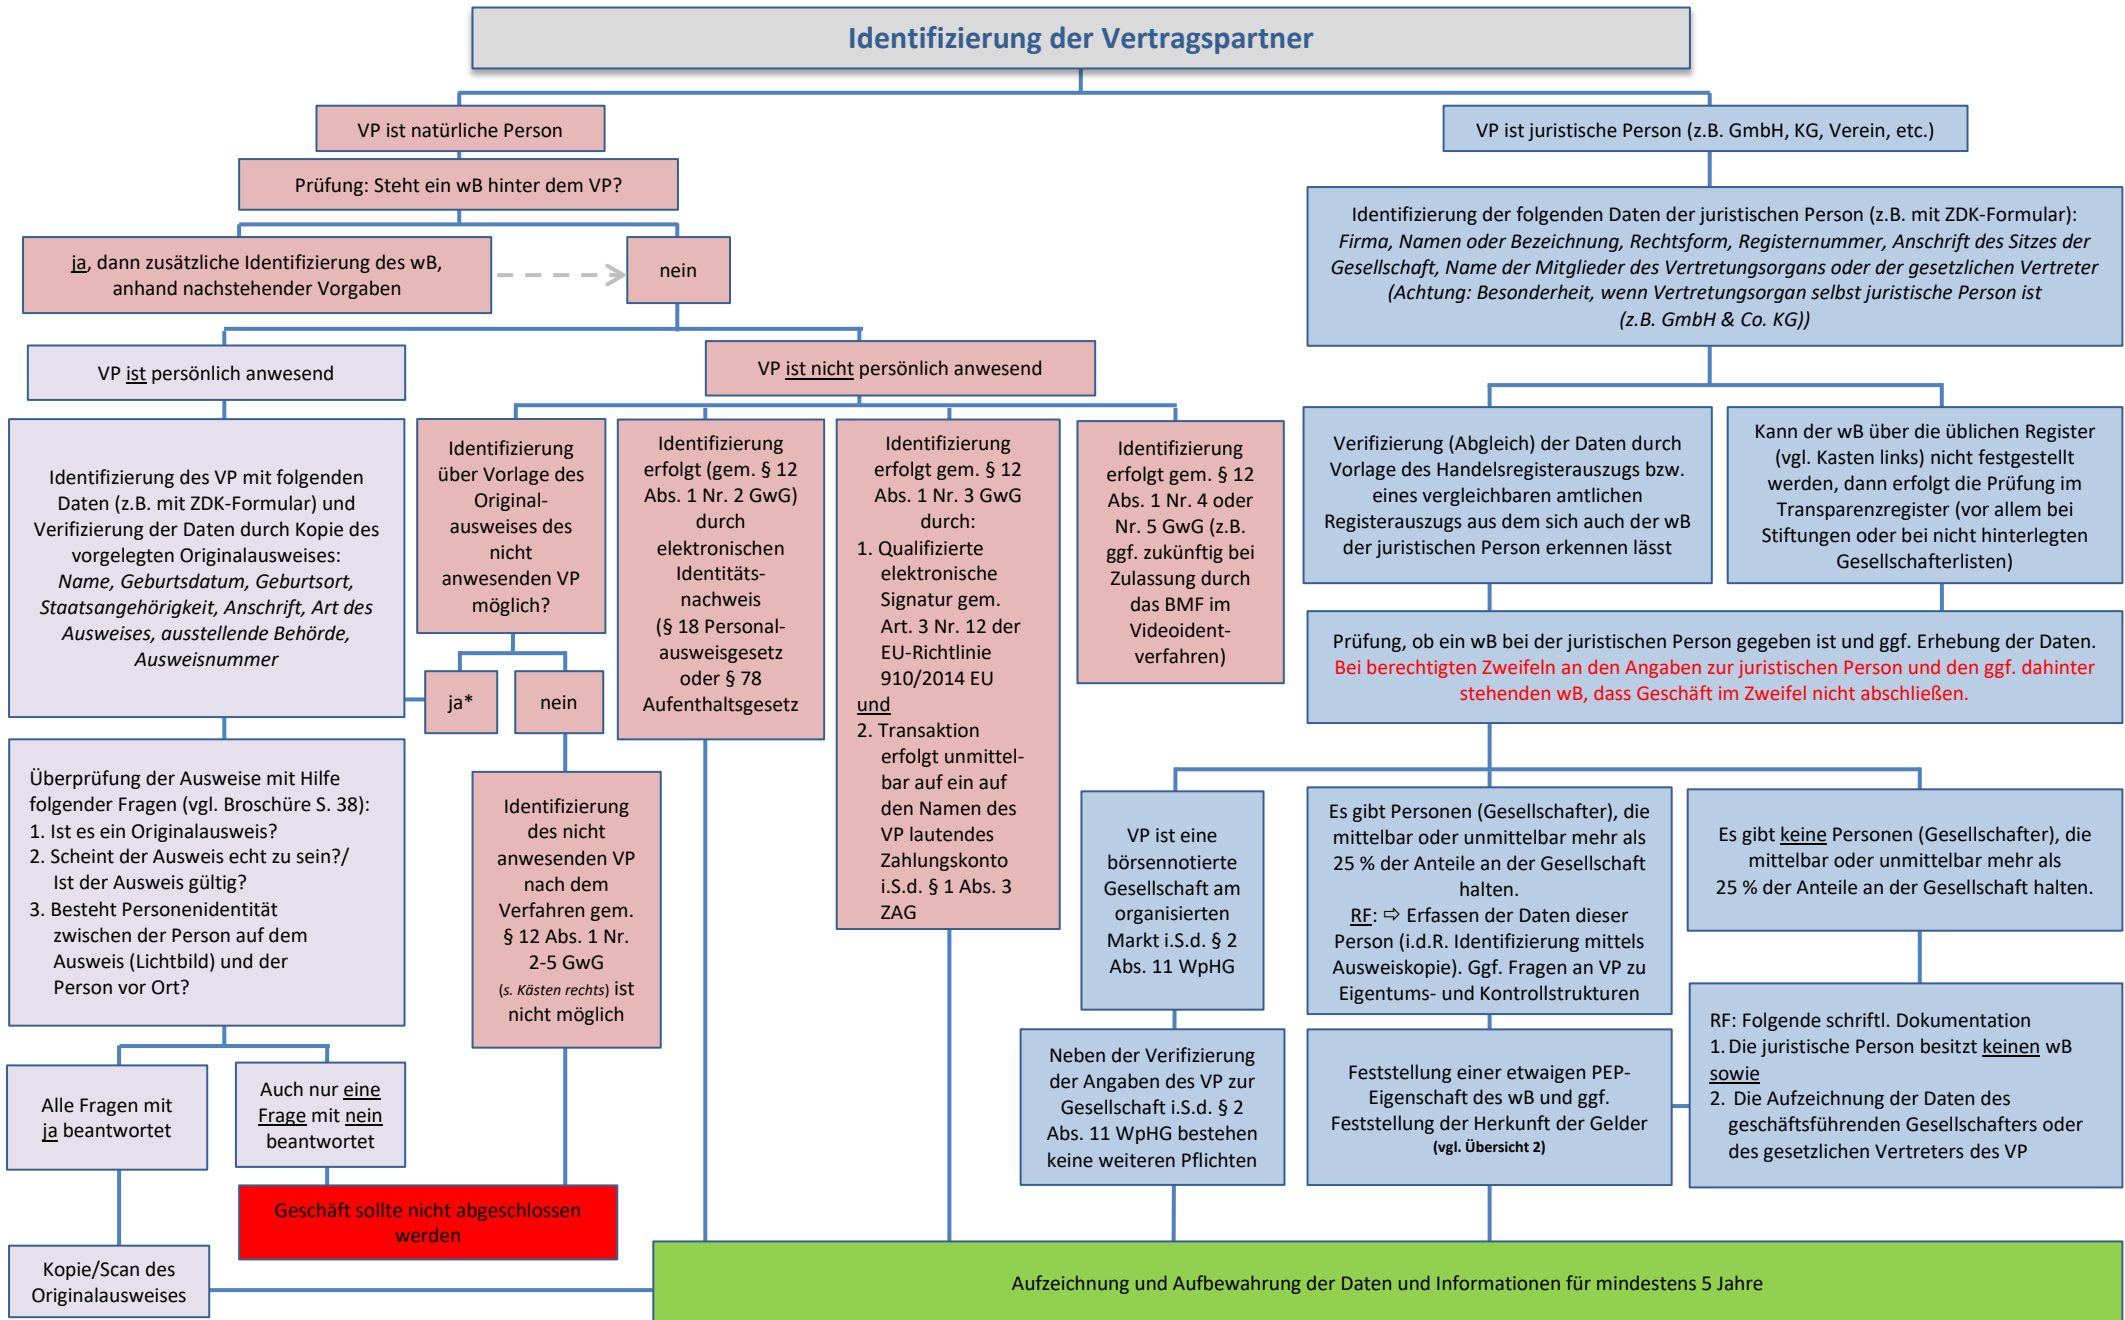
Identifizierung der Vertragspartner

VP ist natürliche Person

Prüfung: Steht ein wB hinter dem VP?

ja, dann zusätzliche Identifizierung des wB, anhand nachstehender Vorgaben

nein

VP ist persönlich anwesend

VP ist nicht persönlich anwesend

Identifizierung des VP mit folgenden Daten (z.B. mit ZDK-Formular) und Verifizierung der Daten durch Kopie des vorgelegten Originalausweises: *Name, Geburtsdatum, Geburtsort, Staatsangehörigkeit, Anschrift, Art des Ausweises, ausstellende Behörde, Ausweisnummer*

Identifizierung über Vorlage des Original-ausweises des nicht anwesenden VP möglich?

ja*

nein

Identifizierung erfolgt (gem. § 12 Abs. 1 Nr. 2 GwG) durch elektronischen Identitäts-nachweis (§ 18 Personal-ausweisgesetz oder § 78 Aufenthaltsgesetz

Identifizierung erfolgt gem. § 12 Abs. 1 Nr. 3 GwG durch:
1. Qualifizierte elektronische Signatur gem. Art. 3 Nr. 12 der EU-Richtlinie 910/2014 EU
und
2. Transaktion erfolgt unmittelbar auf ein auf den Namen des VP lautendes Zahlungskonto i.S.d. § 1 Abs. 3 ZAG

Identifizierung erfolgt gem. § 12 Abs. 1 Nr. 4 oder Nr. 5 GwG (z.B. ggf. zukünftig bei Zulassung durch das BMF im Videoident-verfahren)

Überprüfung der Ausweise mit Hilfe folgender Fragen (vgl. Broschüre S. 38):
1. Ist es ein Originalausweis?
2. Scheint der Ausweis echt zu sein?/ Ist der Ausweis gültig?
3. Besteht Personenidentität zwischen der Person auf dem Ausweis (Lichtbild) und der Person vor Ort?

Identifizierung des nicht anwesenden VP nach dem Verfahren gem. § 12 Abs. 1 Nr. 2-5 GwG (s. Kästen rechts) ist nicht möglich

Alle Fragen mit ja beantwortet

Auch nur eine Frage mit nein beantwortet

Geschäft sollte nicht abgeschlossen werden

Kopie/Scan des Originalausweises

VP ist juristische Person (z.B. GmbH, KG, Verein, etc.)

Identifizierung der folgenden Daten der juristischen Person (z.B. mit ZDK-Formular): *Firma, Namen oder Bezeichnung, Rechtsform, Registernummer, Anschrift des Sitzes der Gesellschaft, Name der Mitglieder des Vertretungsorgans oder der gesetzlichen Vertreter (Achtung: Besonderheit, wenn Vertretungsorgan selbst juristische Person ist (z.B. GmbH & Co. KG))*

Verifizierung (Abgleich) der Daten durch Vorlage des Handelsregisterauszugs bzw. eines vergleichbaren amtlichen Registerauszugs aus dem sich auch der wB der juristischen Person erkennen lässt

Kann der wB über die üblichen Register (vgl. Kasten links) nicht festgestellt werden, dann erfolgt die Prüfung im Transparenzregister (vor allem bei Stiftungen oder bei nicht hinterlegten Gesellschafterlisten)

Prüfung, ob ein wB bei der juristischen Person gegeben ist und ggf. Erhebung der Daten. Bei berechtigten Zweifeln an den Angaben zur juristischen Person und den ggf. dahinter stehenden wB, dass Geschäft im Zweifel nicht abschließen.

VP ist eine börsennotierte Gesellschaft am organisierten Markt i.S.d. § 2 Abs. 11 WpHG

Es gibt Personen (Gesellschafter), die mittelbar oder unmittelbar mehr als 25 % der Anteile an der Gesellschaft halten.
RF: ⇨ Erfassen der Daten dieser Person (i.d.R. Identifizierung mittels Ausweiskopie). Ggf. Fragen an VP zu Eigentums- und Kontrollstrukturen

Es gibt keine Personen (Gesellschafter), die mittelbar oder unmittelbar mehr als 25 % der Anteile an der Gesellschaft halten.

Neben der Verifizierung der Angaben des VP zur Gesellschaft i.S.d. § 2 Abs. 11 WpHG bestehen keine weiteren Pflichten

Feststellung einer etwaigen PEP-Eigenschaft des wB und ggf. Feststellung der Herkunft der Gelder (vgl. Übersicht 2)

RF: Folgende schriftl. Dokumentation
1. Die juristische Person besitzt keinen wB sowie
2. Die Aufzeichnung der Daten des geschäftsführenden Gesellschafters oder des gesetzlichen Vertreters des VP

Aufzeichnung und Aufbewahrung der Daten und Informationen für mindestens 5 Jahre